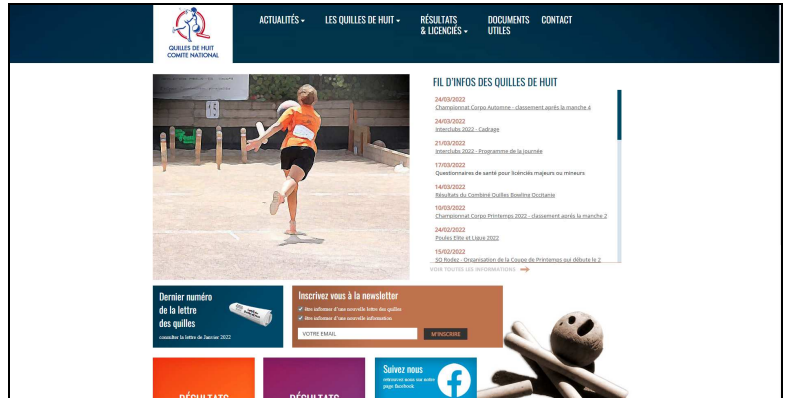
QUILLES DE HUIT
COMITÉ NATIONAL

ACTUALITÉS ▾ LES QUILLES DE HUIT ▾ RÉSULTATS & LICENCIÉS ▾ DOCUMENTS UTILES CONTACT

FIL D'INFOS DES QUILLES DE HUIT

24/03/2022
Championnat Corpo Automne - classement après la manche 4

24/03/2022
Interclubs 2022 - Cadrage

21/03/2022
Interclubs 2022 - Programme de la journée

17/03/2022
Questionnaires de santé pour licenciés majeurs ou mineurs

14/03/2022
Résultats du Combiné Quilles Bowling Occitanie

10/03/2022
Championnat Corpo Printemps 2022 - classement après la manche 2

24/02/2022
Poules Elite et Ligue 2022

15/02/2022
SO Rodez - Organisation de la Coupe de Printemps qui débute le 2

VOIR TOUTES LES INFORMATIONS

Dernier numéro de la lettre des quilles
consulter la lettre de Janvier 2022

Inscrivez vous à la newsletter
Etre informer d'une nouvelle lettre des quilles
Etre informer d'une nouvelle information
VOTRE EMAIL
M'INSCRIRE

Suivez nous
retrouvez nous sur notre page facebook

RÉSULTATS
RÉSULTATS